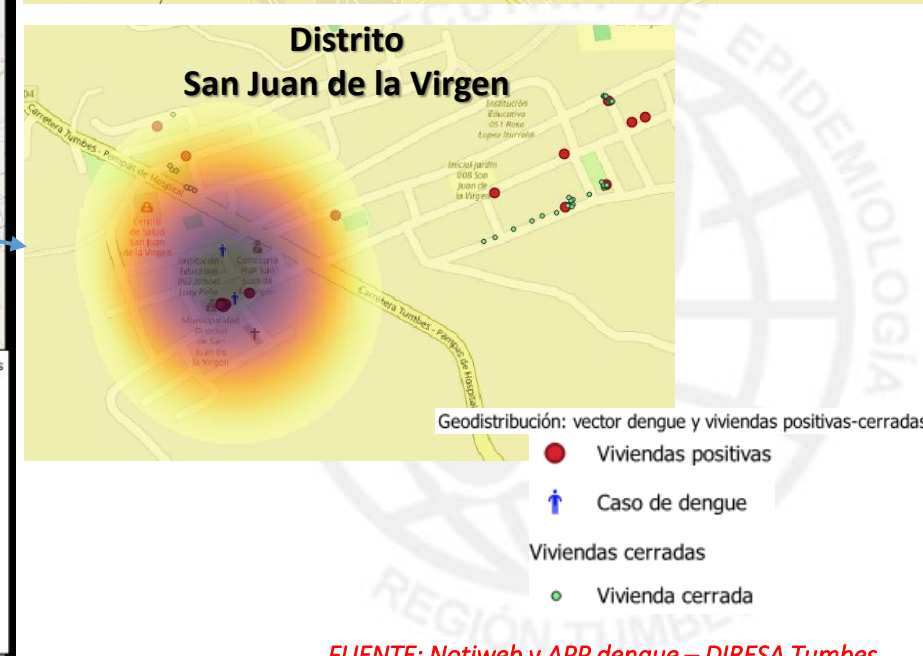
Distrito
San Juan de la Virgen

Carretera Tumbes - Pampas de Hospital

Institución Educativa 051 Rosa Lopez Iturralde

Inicial Jardín 008 San Juan de la Virgen

Centro de Salud San Juan de la Virgen

Institución Educativa 052 Ishmel Loay Peña

Comisaría PNP San Juan de la Virgen

Municipalidad Distrital de San Juan de la Virgen

Carretera Tumbes - Pampas de Hospital

Geodistribución: vector dengue y viviendas positivas-cerradas

Viviendas positivas

Caso de dengue

Viviendas cerradas

Vivienda cerrada

FUENTE: Notiweb y APP dengue – DIRESA Tumbes

REGIÓN TUMBES

EPIDEMIOLOGÍA